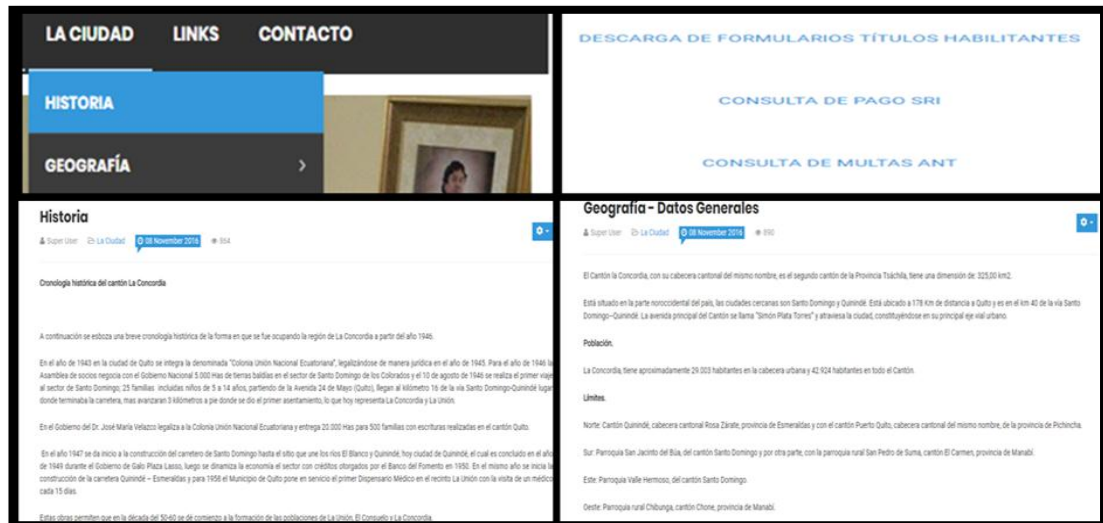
LA CIUDAD LINKS CONTACTO

HISTORIA

GEOGRAFÍA

DESCARGA DE FORMULARIOS TÍTULOS HABILITANTES

CONSULTA DE PAGO SRI

CONSULTA DE MULTAS ANT

Historia

Super User La Ciudad 08 November 2016 864

Cronología histórica del cantón La Concordia

A continuación se esboza una breve cronología histórica de la forma en que se fue ocupando la región de La Concordia a partir del año 1946.

En el año de 1943 en la ciudad de Quito se integra la denominada "Colonia Unión Nacional Ecuatoriana", legalizándose de manera jurídica en el año de 1945. Para el año de 1946 la Asamblea de socios negocia con el Gobierno Nacional 5.000 Has de tierras baldías en el sector de Santo Domingo de los Colorados y el 10 de agosto de 1946 se realiza el primer viaje al sector de Santo Domingo; 25 familias incluidas niños de 5 a 14 años, partiendo de la Avenida 24 de Mayo (Quito), llegan al kilómetro 16 de la vía Santo Domingo-Quinindé lugar donde terminaba la carretera, mas avanzaron 3 kilómetros a pie donde se dio el primer asentamiento, lo que hoy representa La Concordia y La Unión.

En el Gobierno del Dr. José María Velazco legaliza a la Colonia Unión Nacional Ecuatoriana y entrega 20.000 Has para 500 familias con escrituras realizadas en el cantón Quito.

En el año 1947 se da inicio a la construcción del carretero de Santo Domingo hasta el sitio que une los ríos El Blanco y Quinindé, hoy ciudad de Quinindé, el cual es concluido en el año de 1949 durante el Gobierno de Galo Plaza Lasso, luego se dinamiza la economía el sector con créditos otorgados por el Banco del Fomento en 1950. En el mismo año se inicia la construcción de la carretera Quinindé – Esmeraldas y para 1958 el Municipio de Quito pone en servicio el primer Dispensario Médico en el recinto La Unión con la visita de un médico cada 15 días.

Estas obras permiten que en la década del 50-60 se de comienzo a la formación de las poblaciones de La Unión, El Consuelo y La Concordia.

Geografía - Datos Generales

Super User La Ciudad 08 November 2016 890

El Cantón la Concordia, con su cabecera cantonal del mismo nombre, es el segundo cantón de la Provincia Tsáchila, tiene una dimensión de: 325,00 km2.

Está situado en la parte noroccidental del país, las ciudades cercanas son Santo Domingo y Quinindé. Está ubicado a 178 Km de distancia a Quito y es en el km 40 de la vía Santo Domingo–Quinindé. La avenida principal del Cantón se llama "Simón Plata Torres" y atraviesa la ciudad, constituyéndose en su principal eje vial urbano.

Población.

La Concordia, tiene aproximadamente 29.003 habitantes en la cabecera urbana y 42.924 habitantes en todo el Cantón.

Límites.

Norte: Cantón Quinindé, cabecera cantonal Rosa Zárate, provincia de Esmeraldas y con el cantón Puerto Quito, cabecera cantonal del mismo nombre, de la provincia de Pichincha.

Sur: Parroquia San Jacinto del Búa, del cantón Santo Domingo y por otra parte, con la parroquia rural San Pedro de Suma, cantón El Carmen, provincia de Manabí.

Este: Parroquia Valle Hermoso, del cantón Santo Domingo

Oeste: Parroquia rural Chibunga, cantón Chone, provincia de Manabí.